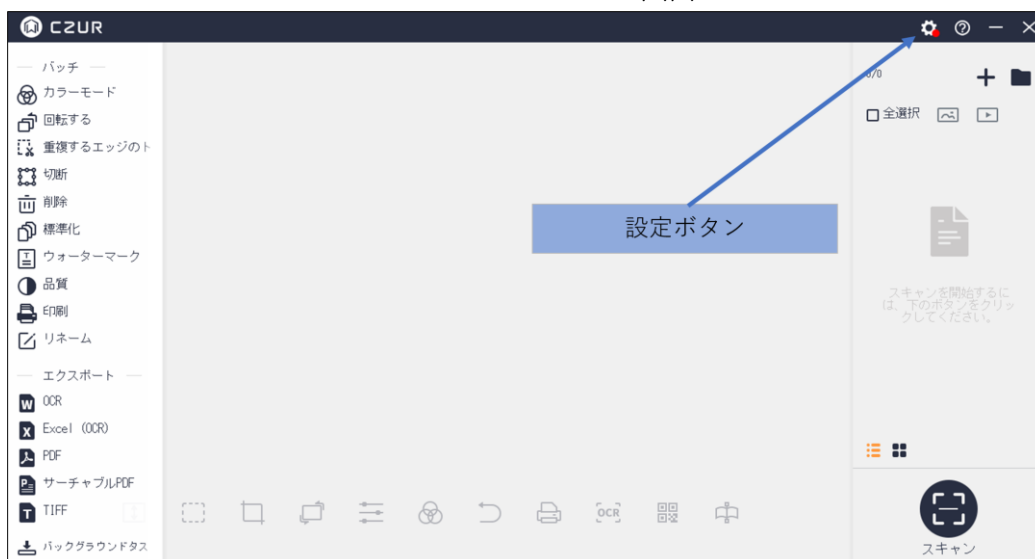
CZUR

— バッチ —
カラーモード
回転する
重複するエッジのト
切断
削除
標準化
ウォーターマーク
品質
印刷
リネーム

— エクスポート —
OCR
Excel (OCR)
PDF
サーチャブルPDF
TIFF
バックグラウンドタス

設定ボタン

0/0
全選択

スキャンを開始するには、下のボタンをクリックしてください。

スキャン